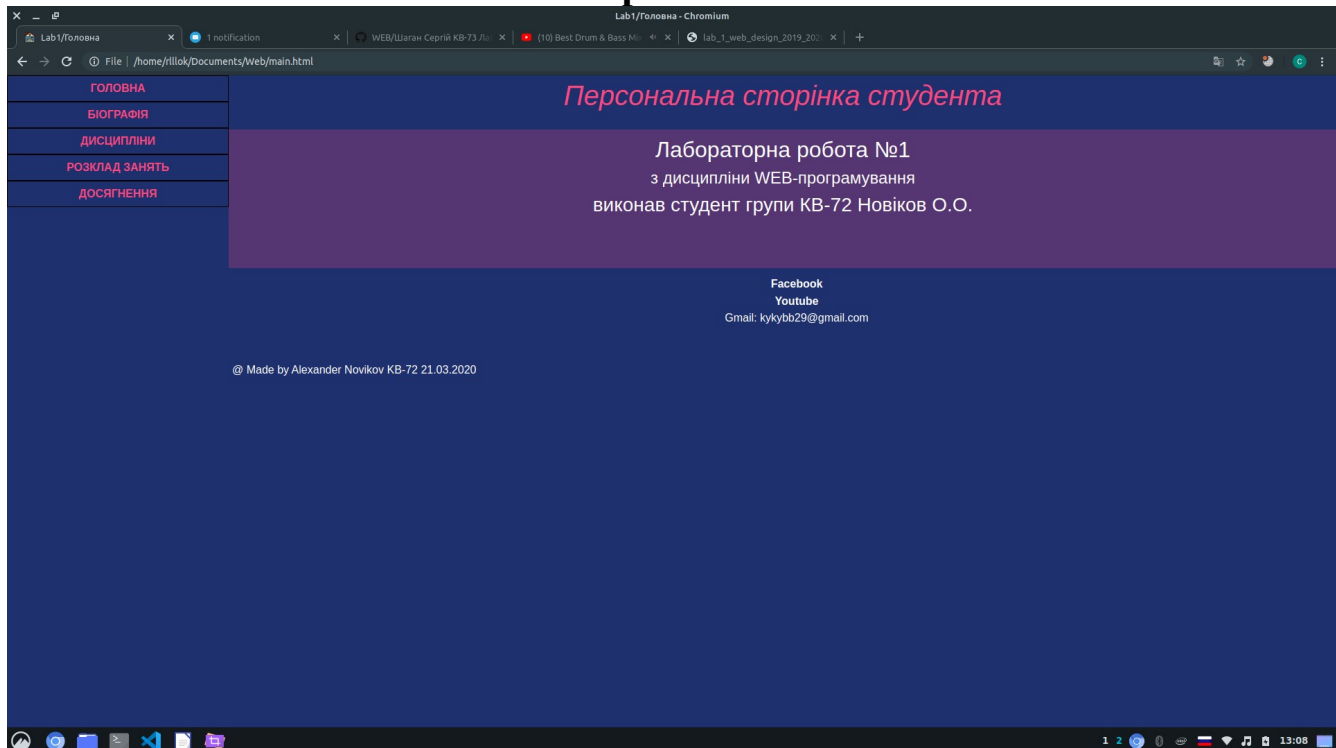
Lab1/Головна - Chromium

Lab1/Головна
1 notification
WEB/Шаган Сергій КВ-73 Ла
(10) Best Drum & Bass Mi
lab_1_web_design_2019_202

File | /home/rlllok/Documents/Web/main.html

ГОЛОВНА
БІОГРАФІЯ
ДИСЦИПЛІНИ
РОЗКЛАД ЗАНЯТЬ
ДОСЯГНЕННЯ

Персональна сторінка студента

Лабораторна робота №1
з дисципліни WEB-програмування
виконав студент групи КВ-72 Новіков О.О.

Facebook
Youtube
Gmail: kykybb29@gmail.com

@ Made by Alexander Novikov KB-72 21.03.2020

1 2 13:08